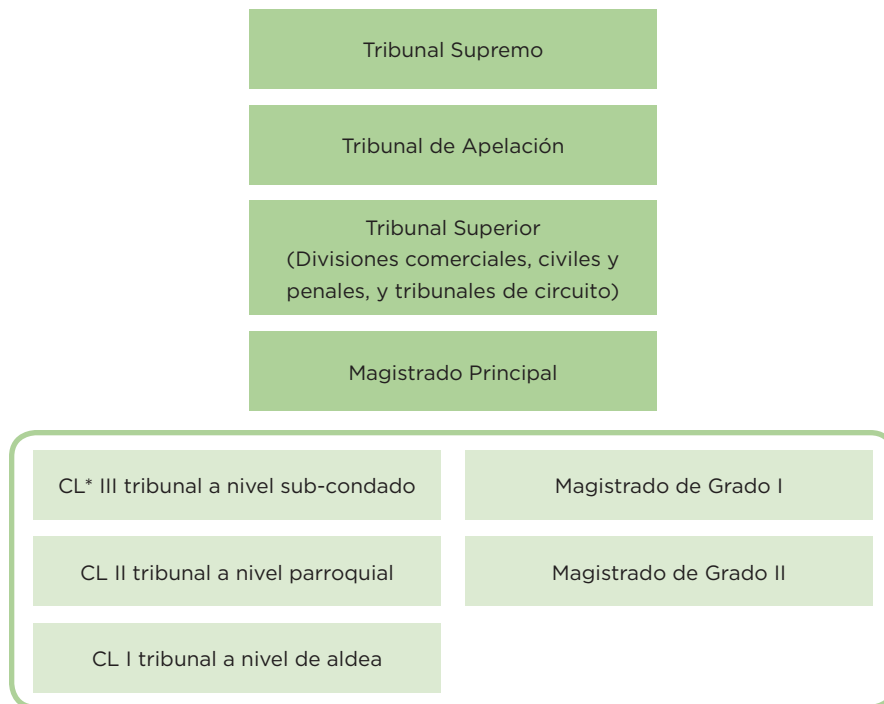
Tribunal Supremo

Tribunal de Apelación

Tribunal Superior
(Divisiones comerciales, civiles y penales, y tribunales de circuito)

Magistrado Principal

CL* III tribunal a nivel sub-condado

Magistrado de Grado I

CL II tribunal a nivel parroquial

Magistrado de Grado II

CL I tribunal a nivel de aldea